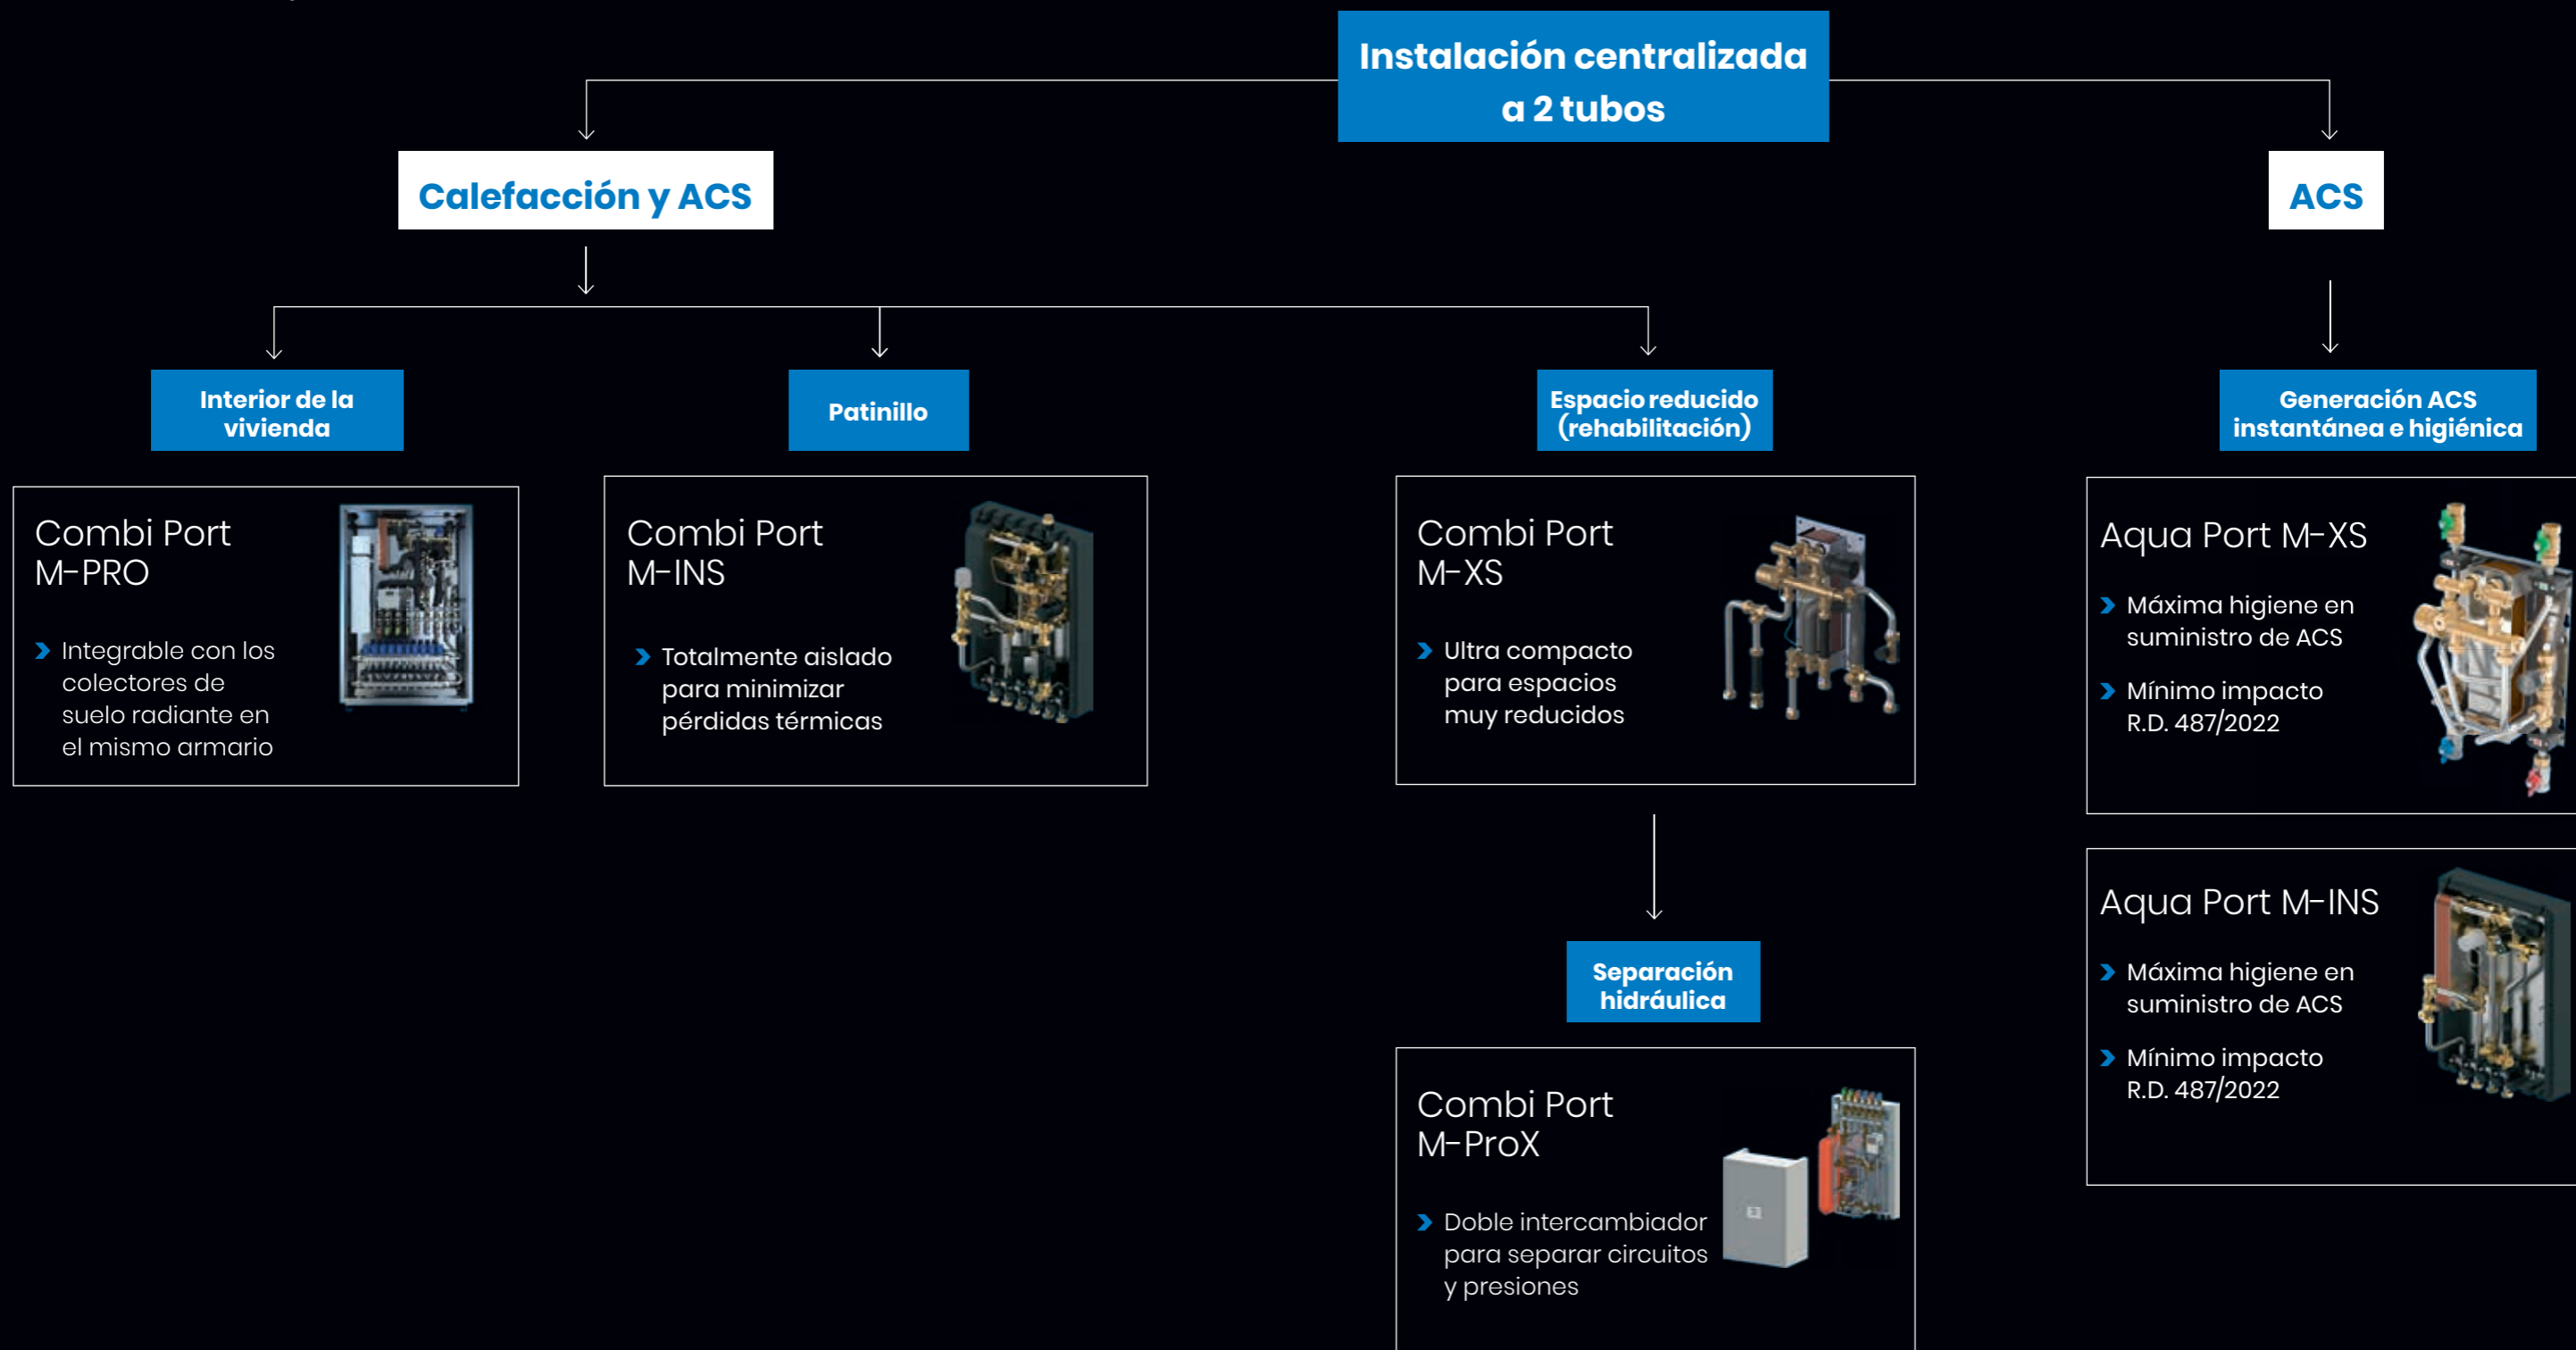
Instalación centralizada a 2 tubos

Calefacción y ACS

ACS

Interior de la vivienda

Patinillo

Espacio reducido (rehabilitación)

Generación ACS instantánea e higiénica

Combi Port M-PRO

Integrable con los colectores de suelo radiante en el mismo armario

Combi Port M-INS

Totalmente aislado para minimizar pérdidas térmicas

Combi Port M-XS

Ultra compacto para espacios muy reducidos

Aqua Port M-XS

Máxima higiene en suministro de ACS

Mínimo impacto R.D. 487/2022

Separación hidráulica

Combi Port M-ProX

Doble intercambiador para separar circuitos y presiones

Aqua Port M-INS

Máxima higiene en suministro de ACS

Mínimo impacto R.D. 487/2022